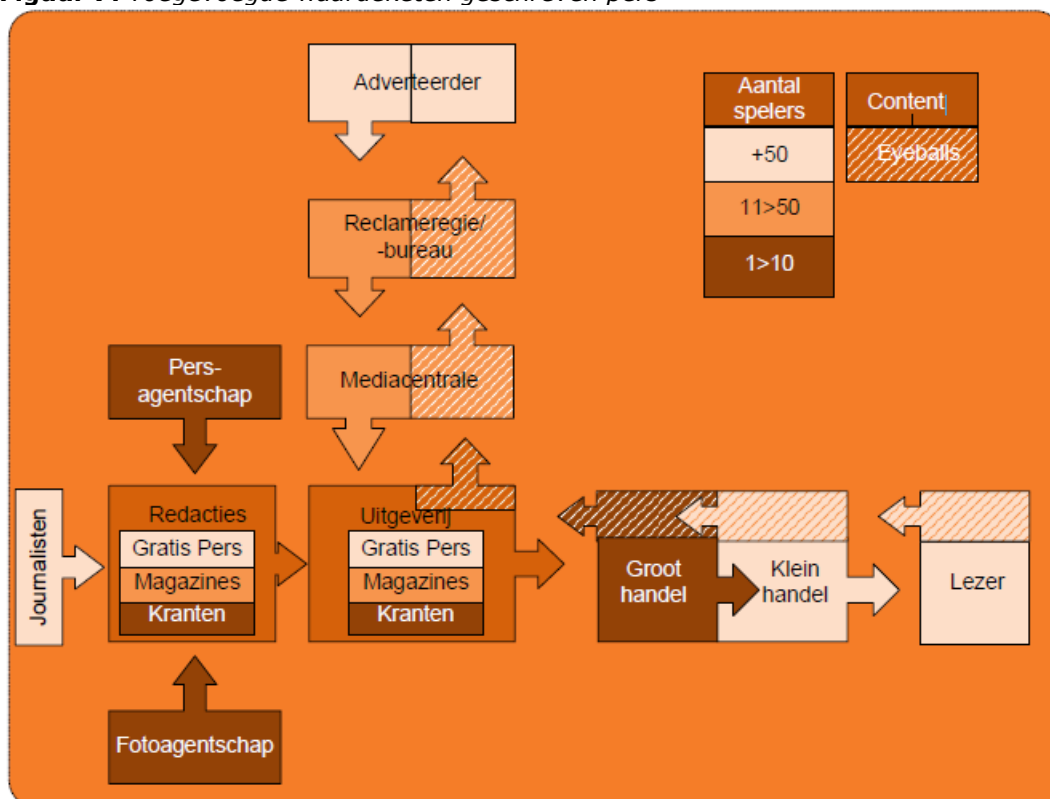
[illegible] Toegevoegde waardeketen geschreven pers

Adverteerder

Aantal spelers

Content

+50

Eyeballs

11>50

1>10

Reclameregie/ -bureau

Pers-agentschap

Mediacentrale

Journalisten

Redacties

Gratis Pers

Magazines

Kranten

Uitgeverij

Gratis Pers

Magazines

Kranten

Groot handel

Klein handel

Lezer

Fotoagentschap